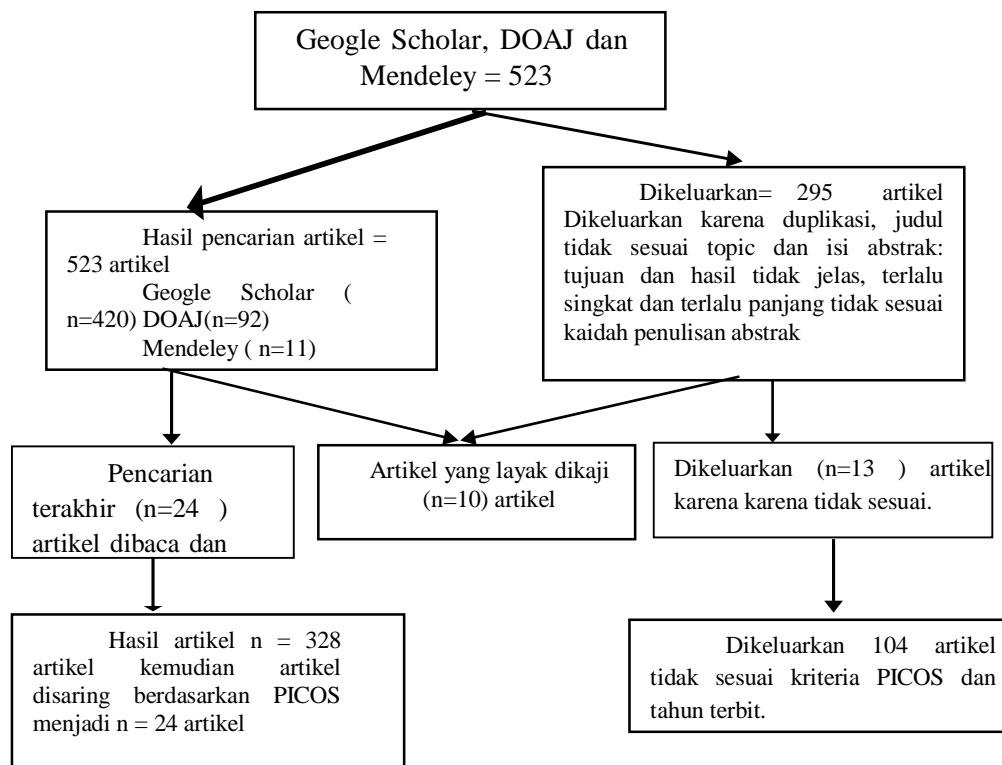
Geogle Scholar, DOAJ dan Mendeley = 523

Hasil pencarian artikel = 523 artikel
Geogle Scholar ( n=420) DOAJ(n=92)
Mendeley ( n=11)

Dikeluarkan= 295 artikel Dikeluarkan karena duplikasi, judul tidak sesuai topic dan isi abstrak: tujuan dan hasil tidak jelas, terlalu singkat dan terlalu panjang tidak sesuai kaidah penulisan abstrak

Pencarian terakhir (n=24 ) artikel dibaca dan

Artikel yang layak dikaji (n=10) artikel

Dikeluarkan (n=13 ) artikel karena karena tidak sesuai.

Hasil artikel n = 328 artikel kemudian artikel disaring berdasarkan PICOS menjadi n = 24 artikel

Dikeluarkan 104 artikel tidak sesuai kriteria PICOS dan tahun terbit.